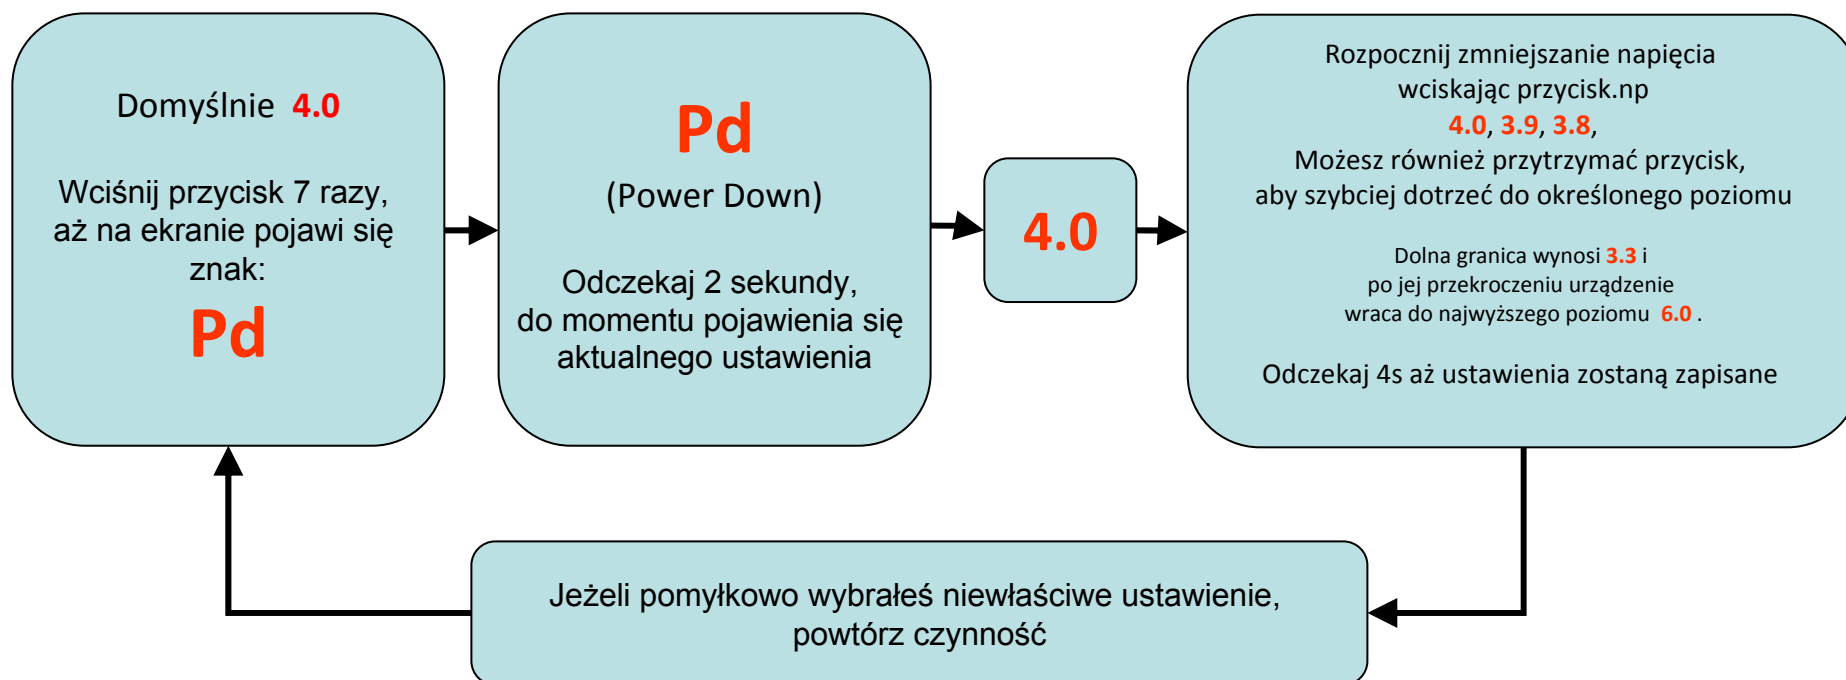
Domyślnie 4.0

Wciśnij przycisk 7 razy, aż na ekranie pojawi się znak:

Pd

Pd

(Power Down)

Odczekaj 2 sekundy, do momentu pojawienia się aktualnego ustawienia

4.0

Rozpocznij zmniejszanie napięcia wciskając przycisk.np 4.0, 3.9, 3.8, Możesz również przytrzymać przycisk, aby szybciej dotrzeć do określonego poziomu

Dolna granica wynosi 3.3 i po jej przekroczeniu urządzenie wraca do najwyższego poziomu 6.0 .

Odczekaj 4s aż ustawienia zostaną zapisane

Jeżeli pomyłkowo wybrałeś niewłaściwe ustawienie, powtórz czynność